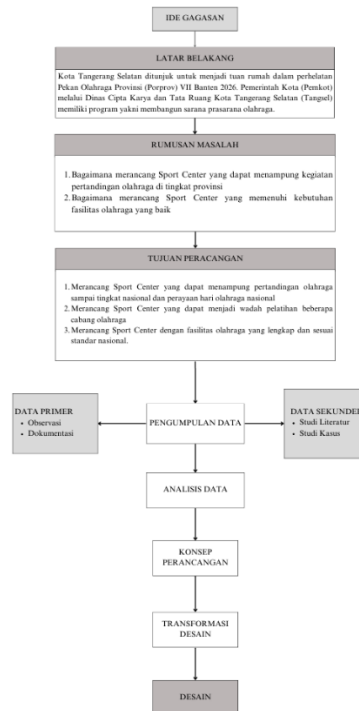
IDE GAGASAN

LATAR BELAKANG

Kota Tangerang Selatan ditunjuk untuk menjadi tuan rumah dalam perhelatan Pekan Olahraga Provinsi (Porprov) VII Banten 2026. Pemerintah Kota (Pemkot) melalui Dinas Cipta Karya dan Tata Ruang Kota Tangerang Selatan (Tangsel) memiliki program yakni membangun sarana prasarana olahraga.

RUMUSAN MASALAH

1. Bagaimana merancang Sport Center yang dapat menampung kegiatan pertandingan olahraga di tingkat provinsi
2. Bagaimana merancang Sport Center yang memenuhi kebutuhan fasilitas olahraga yang baik

TUJUAN PERACANGAN

1. Merancang Sport Center yang dapat menampung pertandingan olahraga sampai tingkat nasional dan perayaan hari olahraga nasional
2. Merancang Sport Center yang dapat menjadi wadah pelatihan beberapa cabang olahraga
3. Merancang Sport Center dengan fasilitas olahraga yang lengkap dan sesuai standar nasional.

DATA PRIMER
• Observasi
• Dokumentasi

PENGUMPULAN DATA

DATA SEKUNDER
• Studi Literatur
• Studi Kasus

ANALISIS DATA

KONSEP PERANCANGAN

TRANSFORMASI DESAIN

DESAIN